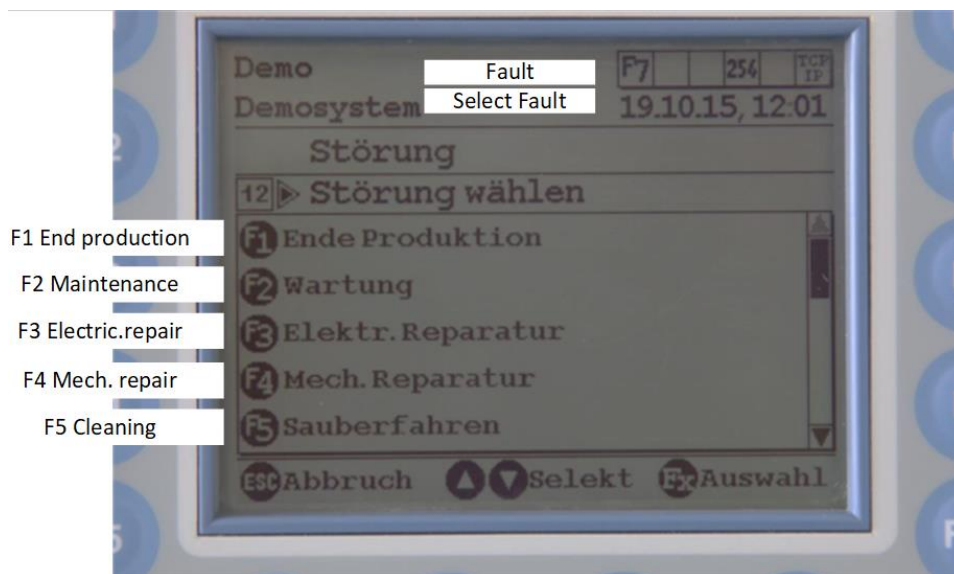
Demo
Demosystem
Fault
Select Fault
F7 | 256 | TCP IP
19.10.15, 12:01

Störung

12 ▶ Störung wählen

F1 End production
F1 Ende Produktion
F2 Maintenance
F2 Wartung
F3 Electric.repair
F3 Elektr. Reparatur
F4 Mech. repair
F4 Mech. Reparatur
F5 Cleaning
F5 Sauberfahren

ESC Abbruch
Selekt
Fx Auswahl